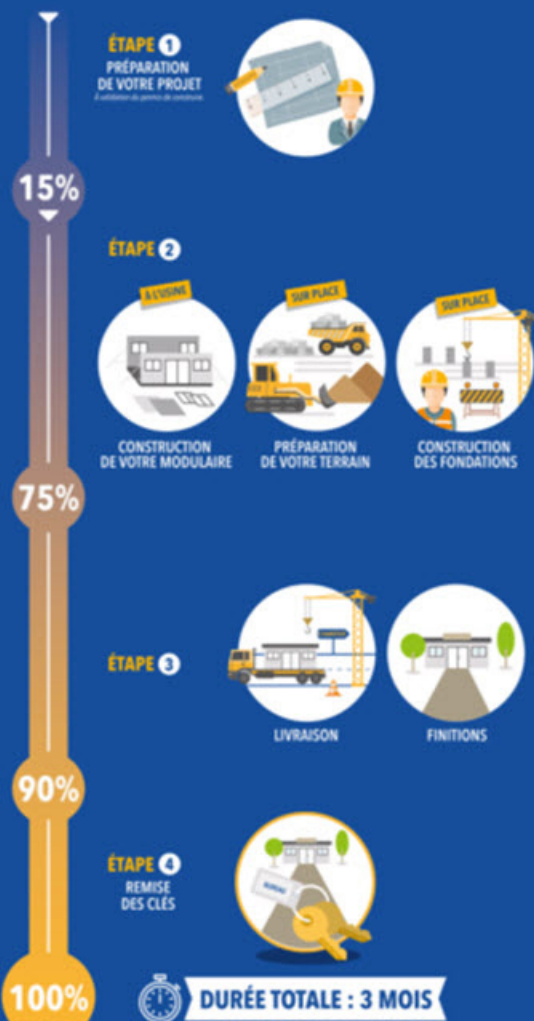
ÉTAPE 1
PRÉPARATION DE VOTRE PROJET
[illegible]

15%

ÉTAPE 2

À L'USINE
CONSTRUCTION DE VOTRE MODULAIRE

SUR PLACE
PRÉPARATION DE VOTRE TERRAIN

SUR PLACE
CONSTRUCTION DES FONDATIONS

75%

ÉTAPE 3

LIVRAISON

FINITIONS

90%

ÉTAPE 4
REMISE DES CLÉS

BUREAU

100%

DURÉE TOTALE : 3 MOIS